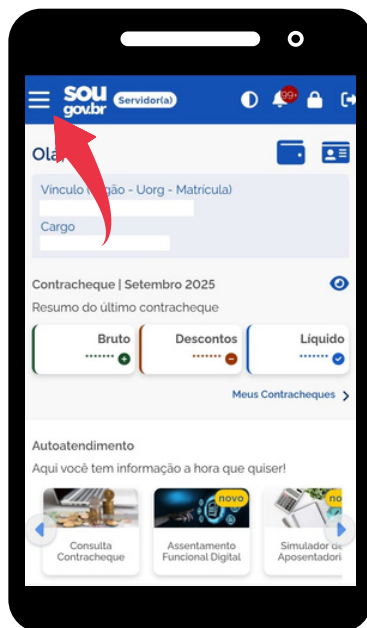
sou gov.br Servidor(a) 99+

Ol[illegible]

Vinculo ([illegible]gão - Uorg - Matricula)

Cargo

Contracheque | Setembro 2025

Resumo do último contracheque

Bruto •••••••

Descontos •••••••

Líquido •••••••

Meus Contracheques

Autoatendimento

Aqui você tem informação a hora que quiser!

Consulta Contracheque

novo

Assentamento Funcional Digital

no

Simulador de Aposentadori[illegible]